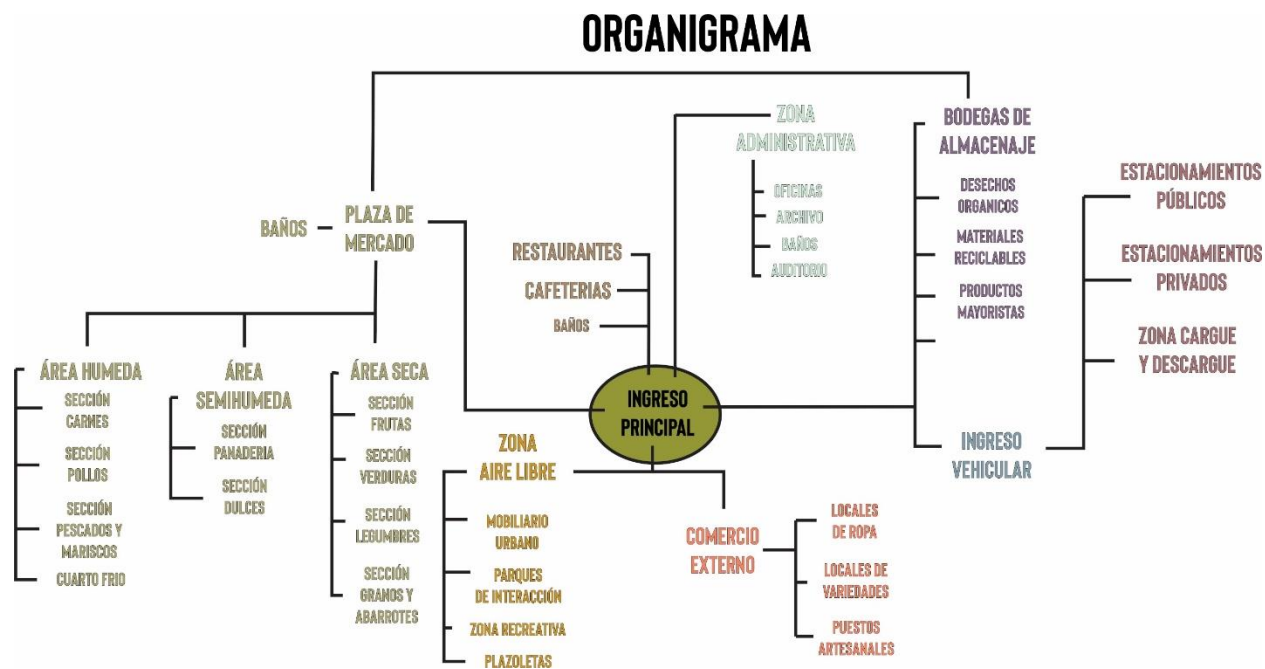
ORGANIGRAMA

BAÑOS

PLAZA DE MERCADO

ÁREA HUMEDA
SECCIÓN CARNES
SECCIÓN POLLOS
SECCIÓN PESCADOS Y MARISCOS
CUARTO FRIO

ÁREA SEMIHUMEDA
SECCIÓN PANADERIA
SECCIÓN DULCES

ÁREA SECA
SECCIÓN FRUTAS
SECCIÓN VERDURAS
SECCIÓN LEGUMBRES
SECCIÓN GRANOS Y ABARROTES

RESTAURANTES
CAFETERIAS
BAÑOS

ZONA ADMINISTRATIVA
OFICINAS
ARCHIVO
BAÑOS
AUDITORIO

BODEGAS DE ALMACENAJE
DESECHOS ORGANICOS
MATERIALES RECICLABLES
PRODUCTOS MAYORISTAS

INGRESO PRINCIPAL

ZONA AIRE LIBRE
MOBILIARIO URBANO
PARQUES DE INTERACCIÓN
ZONA RECREATIVA
PLAZOLETAS

COMERCIO EXTERNO
LOCALES DE ROPA
LOCALES DE VARIEDADES
PUESTOS ARTESANALES

INGRESO VEHICULAR

ESTACIONAMIENTOS PÚBLICOS
ESTACIONAMIENTOS PRIVADOS
ZONA CARGUE Y DESCARGUE